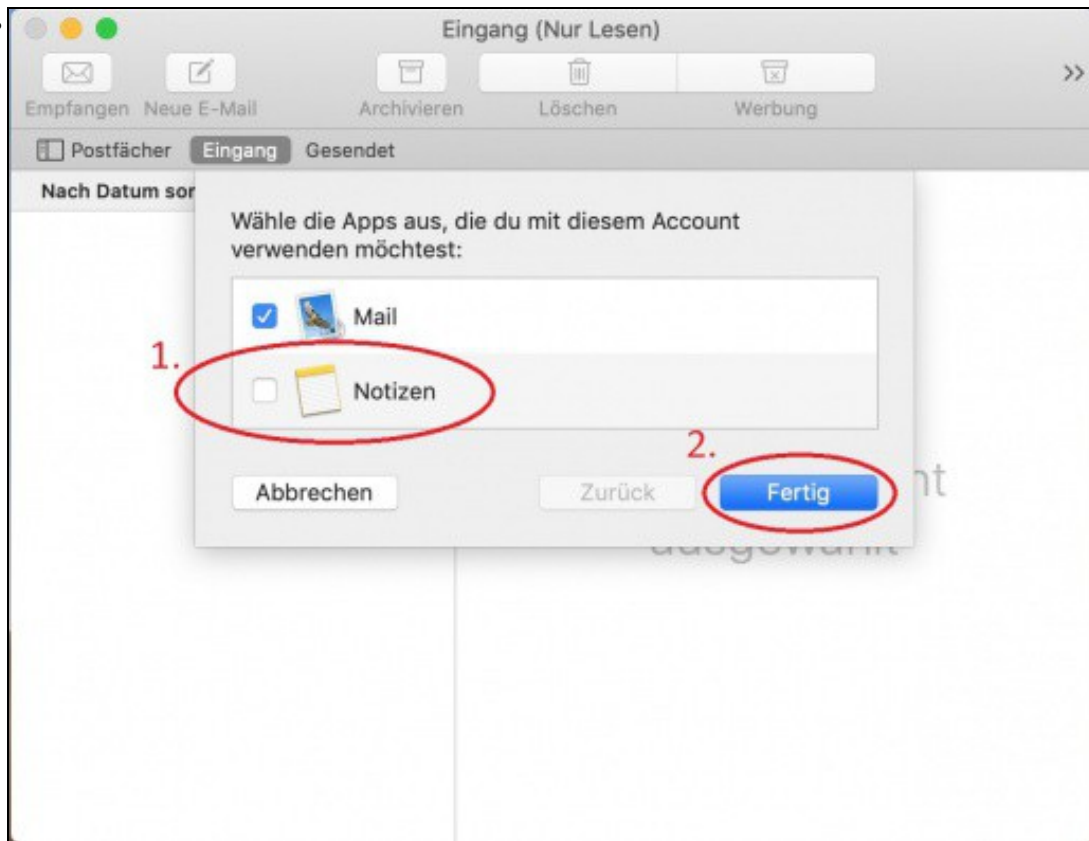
Eingang (Nur Lesen)

Empfangen Neue E-Mail Archivieren Löschen Werbung »

Postfächer Eingang Gesendet

Nach Datum sor

Wähle die Apps aus, die du mit diesem Account verwenden möchtest:

Mail

1.

Notizen

2.

Abbrechen Zurück Fertig

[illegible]nt
ausgewählt